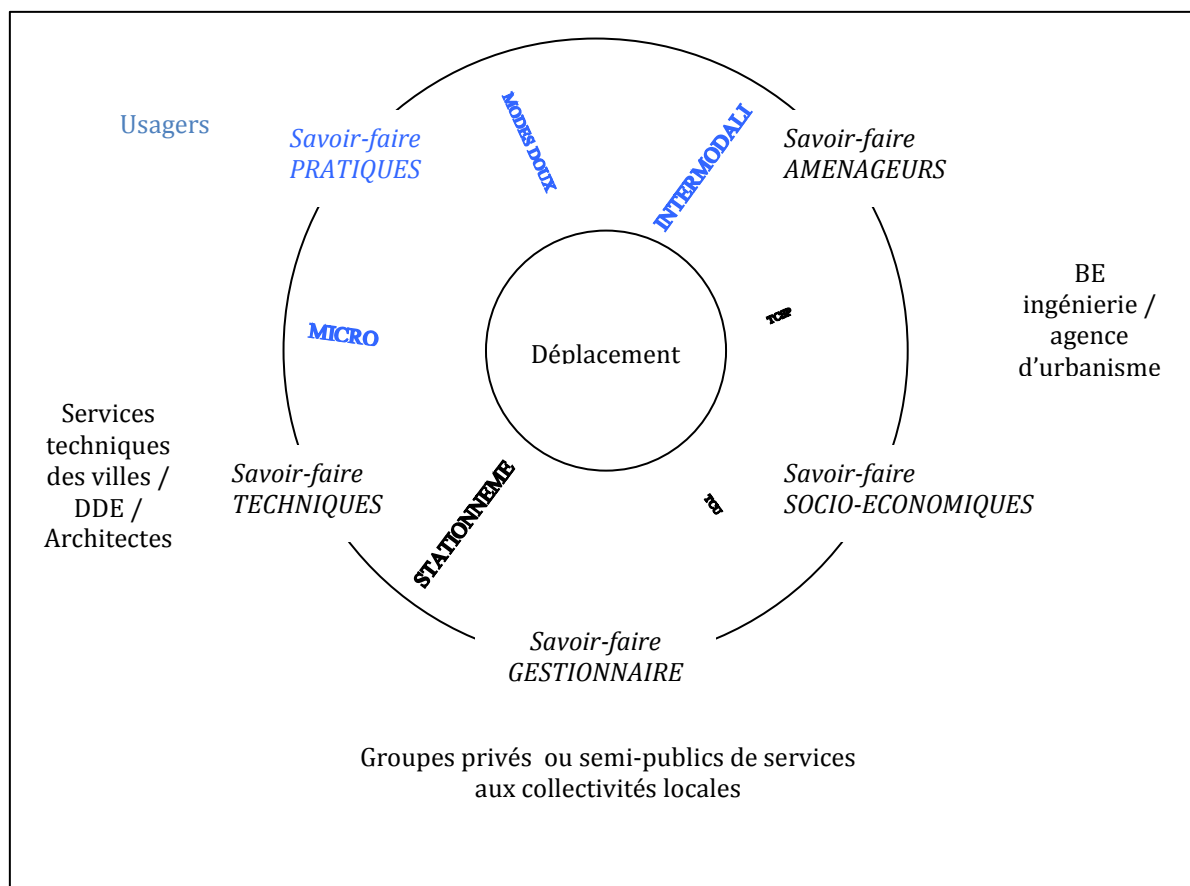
Usagers

Savoir-faire
PRATIQUES

MODES DOUX

INTERMODALI

Savoir-faire
AMENAGEURS

BE
ingénierie /
agence
d'urbanisme

MICRO

TCSP

Déplacement

Services
techniques
des villes /
DDE /
Architectes

Savoir-faire
TECHNIQUES

STATIONNEME

TC

Savoir-faire
SOCIO-ECONOMIQUES

Savoir-faire
GESTIONNAIRE

Groupes privés ou semi-publics de services aux collectivités locales